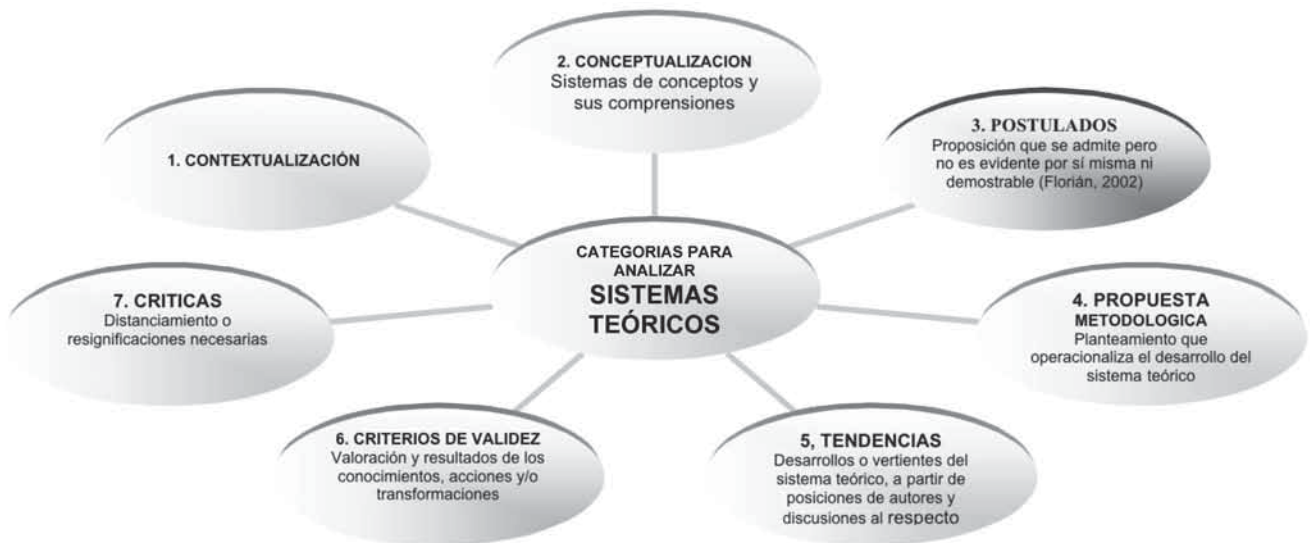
2. CONCEPTUALIZACION
Sistemas de conceptos y sus comprensiones

1. CONTEXTUALIZACIÓN

3. POSTULADOS
Proposición que se admite pero no es evidente por sí misma ni demostrable (Florián, 2002)

CATEGORIAS PARA ANALIZAR
SISTEMAS TEÓRICOS

7. CRITICAS
Distanciamiento o resignificaciones necesarias

4. PROPUESTA METODOLOGICA
Planteamiento que operacionaliza el desarrollo del sistema teórico

6. CRITERIOS DE VALIDEZ
Valoración y resultados de los conocimientos, acciones y/o transformaciones

5, TENDENCIAS
Desarrollos o vertientes del sistema teórico, a partir de posiciones de autores y discusiones al respecto